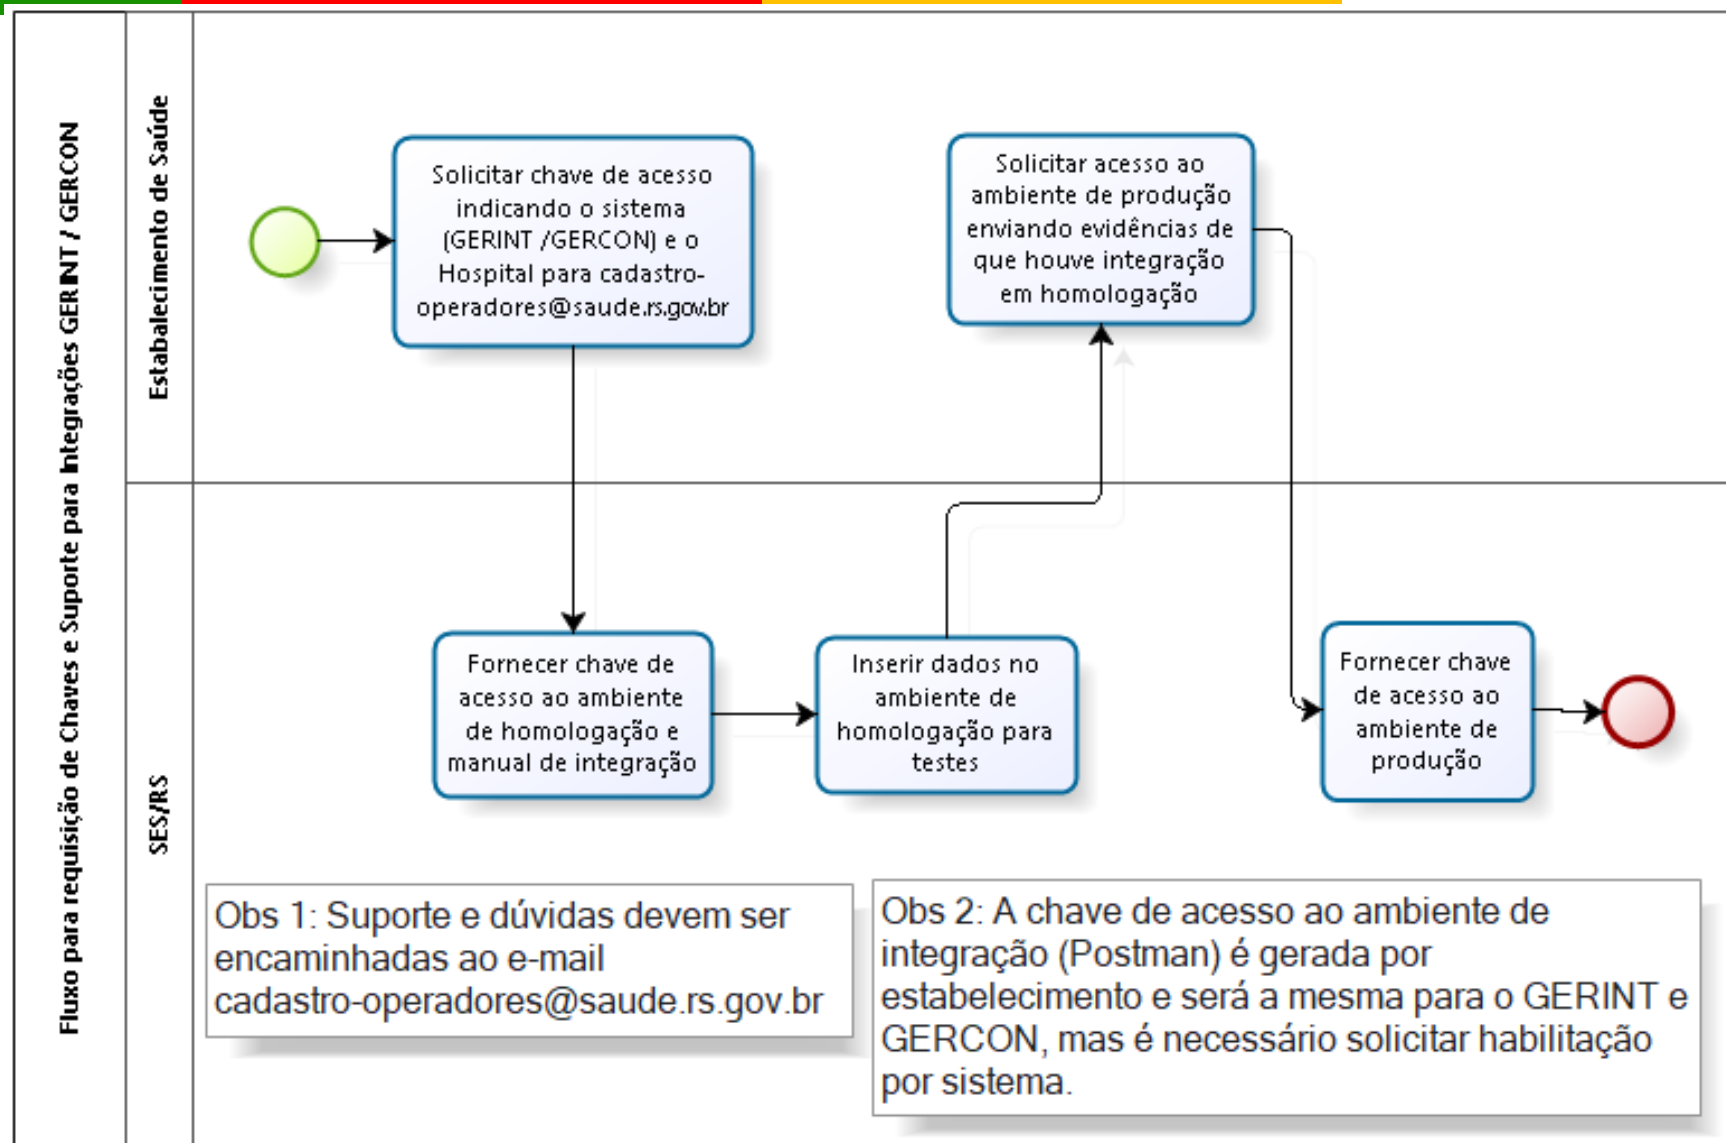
Fluxo para requisição de Chaves e Suporte para Integrações GERINT / GERCON

Estabelecimento de Saúde

Solicitar chave de acesso indicando o sistema (GERINT /GERCON) e o Hospital para cadastro-operadores@saude.rs.gov.br

Solicitar acesso ao ambiente de produção enviando evidências de que houve integração em homologação

SES/RS

Fornecer chave de acesso ao ambiente de homologação e manual de integração

Inserir dados no ambiente de homologação para testes

Fornecer chave de acesso ao ambiente de produção

Obs 1: Suporte e dúvidas devem ser encaminhadas ao e-mail cadastro-operadores@saude.rs.gov.br

Obs 2: A chave de acesso ao ambiente de integração (Postman) é gerada por estabelecimento e será a mesma para o GERINT e GERCON, mas é necessário solicitar habilitação por sistema.